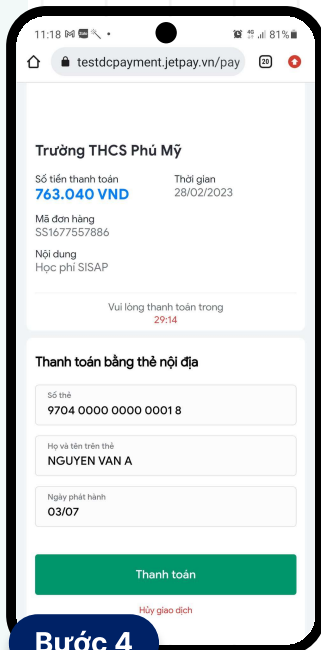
11:18 • 81%

testdcpayment.jetpay.vn/pay 20

Trường THCS Phú Mỹ

Số tiền thanh toán
763.040 VND

Thời gian
28/02/2023

Mã đơn hàng
SS1677557886

Nội dung
Học phí SISAP

Vui lòng thanh toán trong
29:14

Thanh toán bằng thẻ nội địa

Số thẻ
9704 0000 0000 0001 8

Họ và tên trên thẻ
NGUYEN VAN A

Ngày phát hành
03/07

Thanh toán

Hủy giao dịch

Bước 4